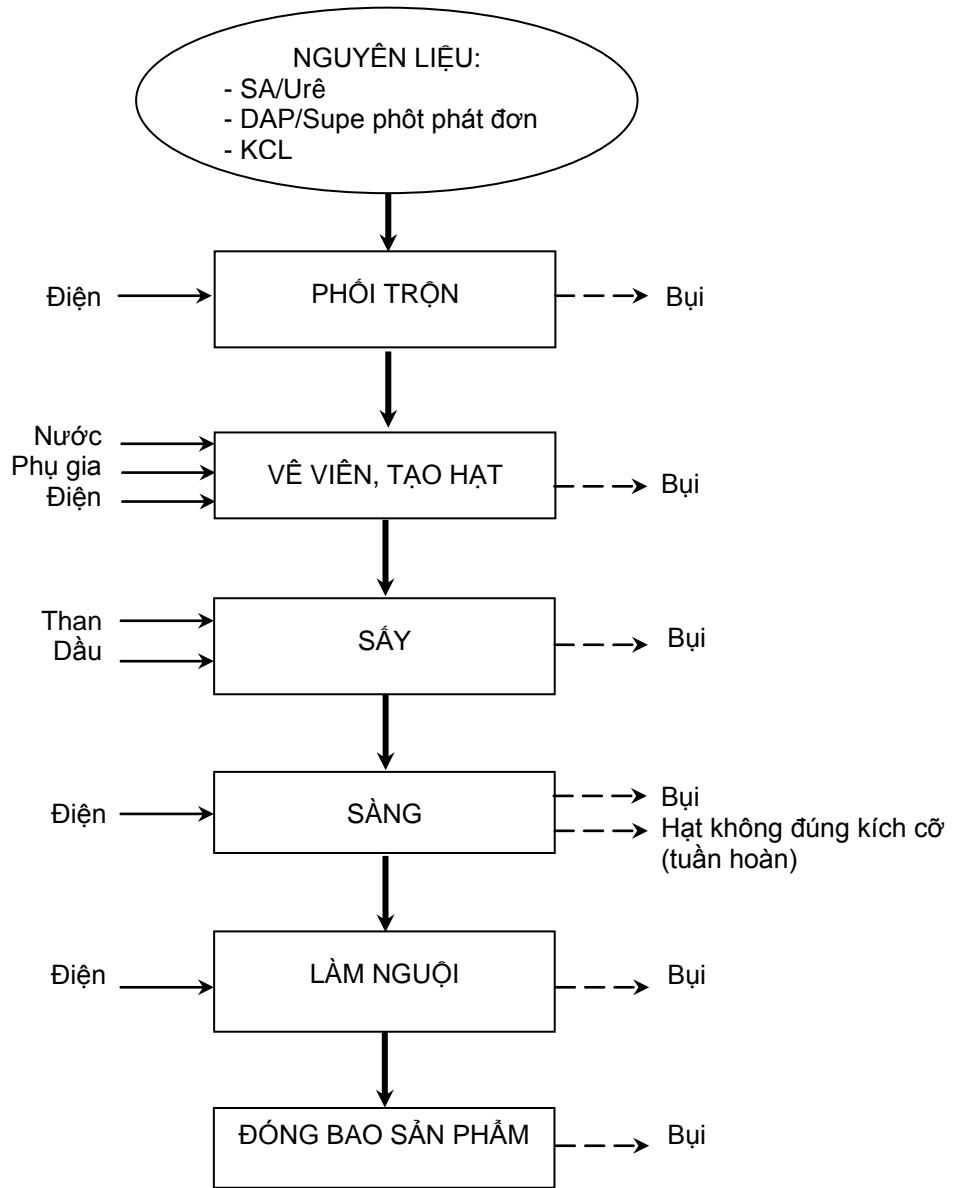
NGUYÊN LIỆU:
- SA/Urê
- DAP/Supe phôt phát đơn
- KCL

Điện
PHỐI TRỘN
Bụi

Nước
Phụ gia
Điện
VÊ VIÊN, TẠO HẠT
Bụi

Than
Dầu
SẤY
Bụi

Điện
SÀNG
Bụi
Hạt không đúng kích cỡ (tuần hoàn)

Điện
LÀM NGUỘI
Bụi

ĐÓNG BAO SẢN PHẨM
Bụi